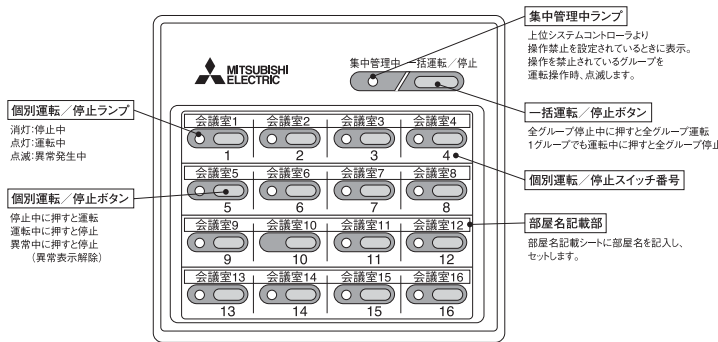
集中管理中ランプ
上位システムコントローラより操作禁止を設定されているときに表示。操作を禁止されているグループを運転操作時、点滅します。

MITSUBISHI ELECTRIC

集中管理中
一括運転／停止

一括運転／停止ボタン
全グループ停止中に押すと全グループ運転
1グループでも運転中に押すと全グループ停止

個別運転／停止ランプ
消灯:停止中
点灯:運転中
点滅:異常発生中

会議室1
1
会議室2
2
会議室3
3
会議室4
4

個別運転／停止スイッチ番号

個別運転／停止ボタン
停止中に押すと運転
運転中に押すと停止
異常中に押すと停止
（異常表示解除）

会議室5
5
会議室6
6
会議室7
7
会議室8
8

部屋名記載部
部屋名記載シートに部屋名を記入し、セットします。

会議室9
9
会議室10
10
会議室11
11
会議室12
12
会議室13
13
会議室14
14
会議室15
15
会議室16
16